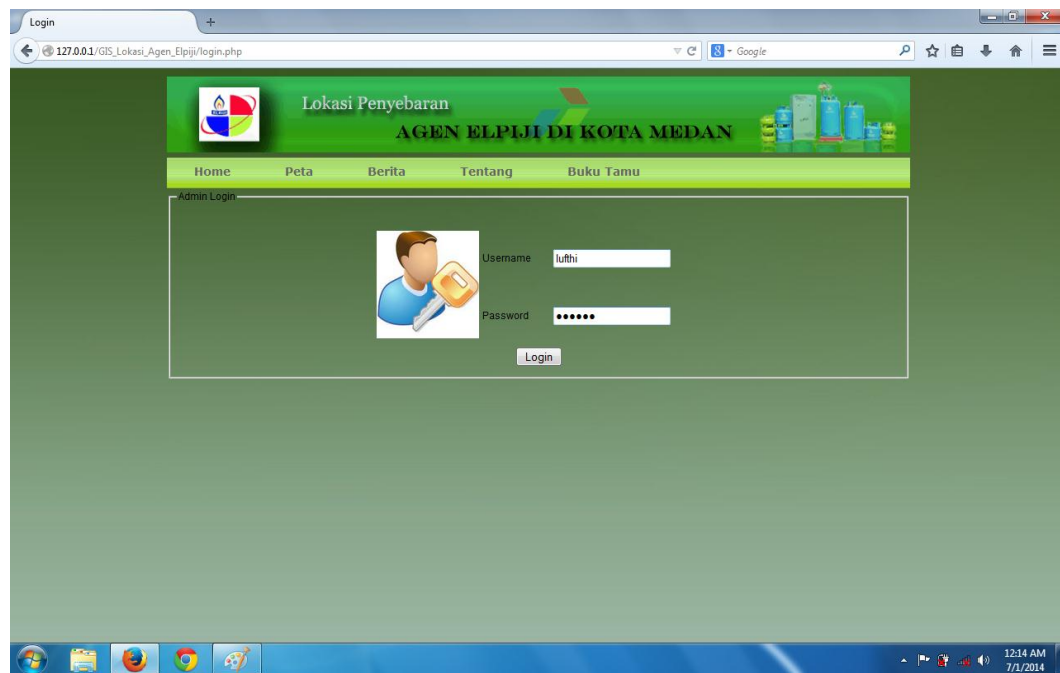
Login

127.0.0.1/GIS_Lokasi_Agen_Elpiji/login.php

Google

Lokasi Penyebaran
AGEN ELPIJI DI KOTA MEDAN

Home Peta Berita Tentang Buku Tamu

Admin Login

Username lufthi

Password ••••••

Login

12:14 AM
7/1/2014